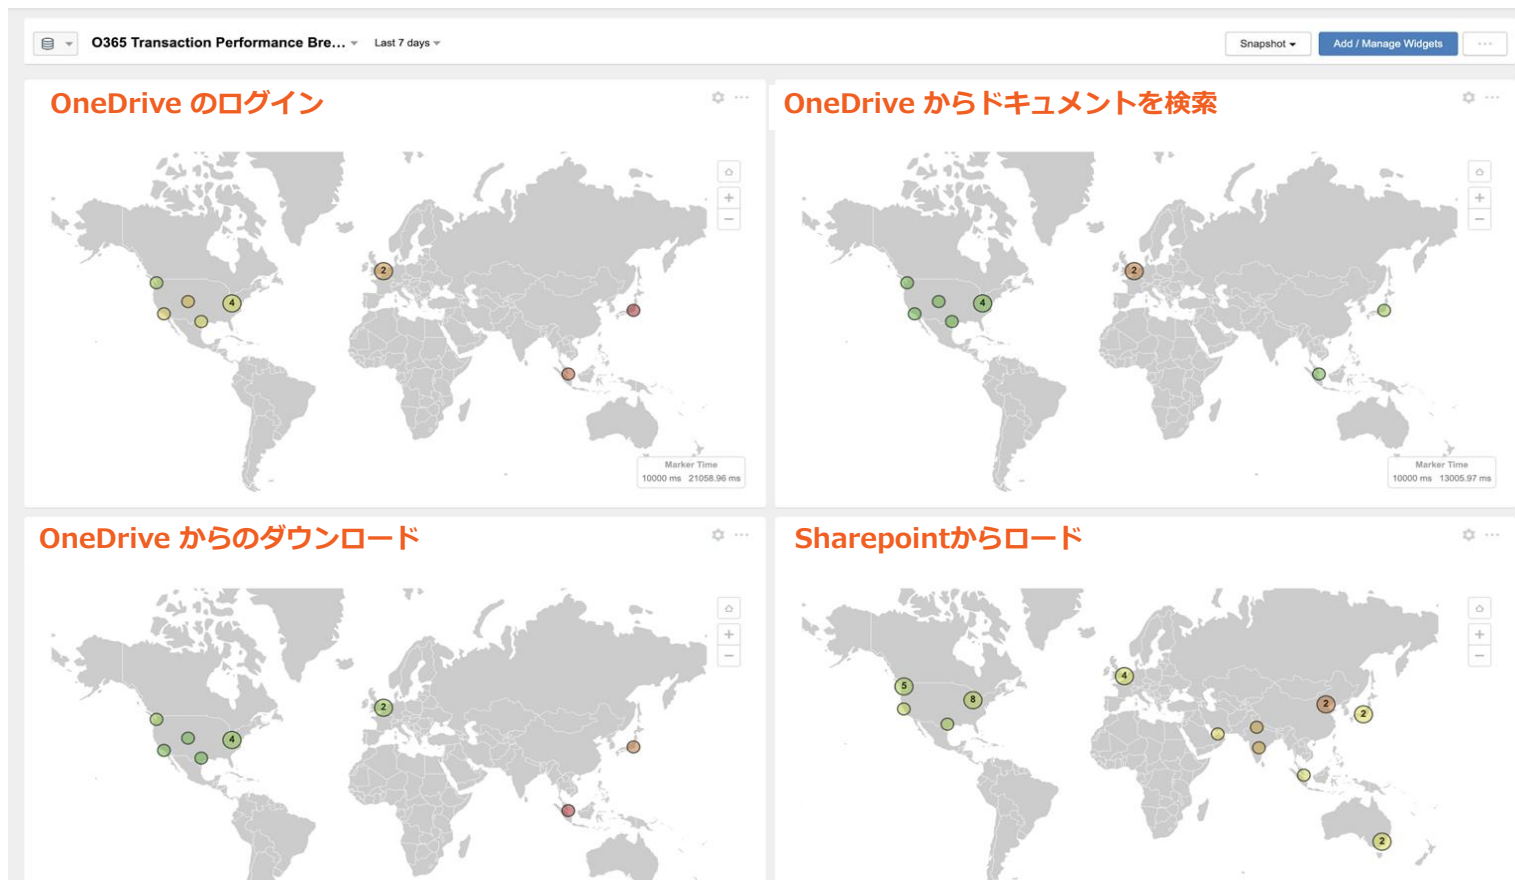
O365 Transaction Performance Bre...

Last 7 days

Snapshot

Add / Manage Widgets

...

OneDrive のログイン

2

4

Marker Time
10000 ms 21058.96 ms

OneDrive からドキュメントを検索

2

4

Marker Time
10000 ms 13005.97 ms

OneDrive からのダウンロード

2

4

Sharepointからロード

5

8

4

2

2

2